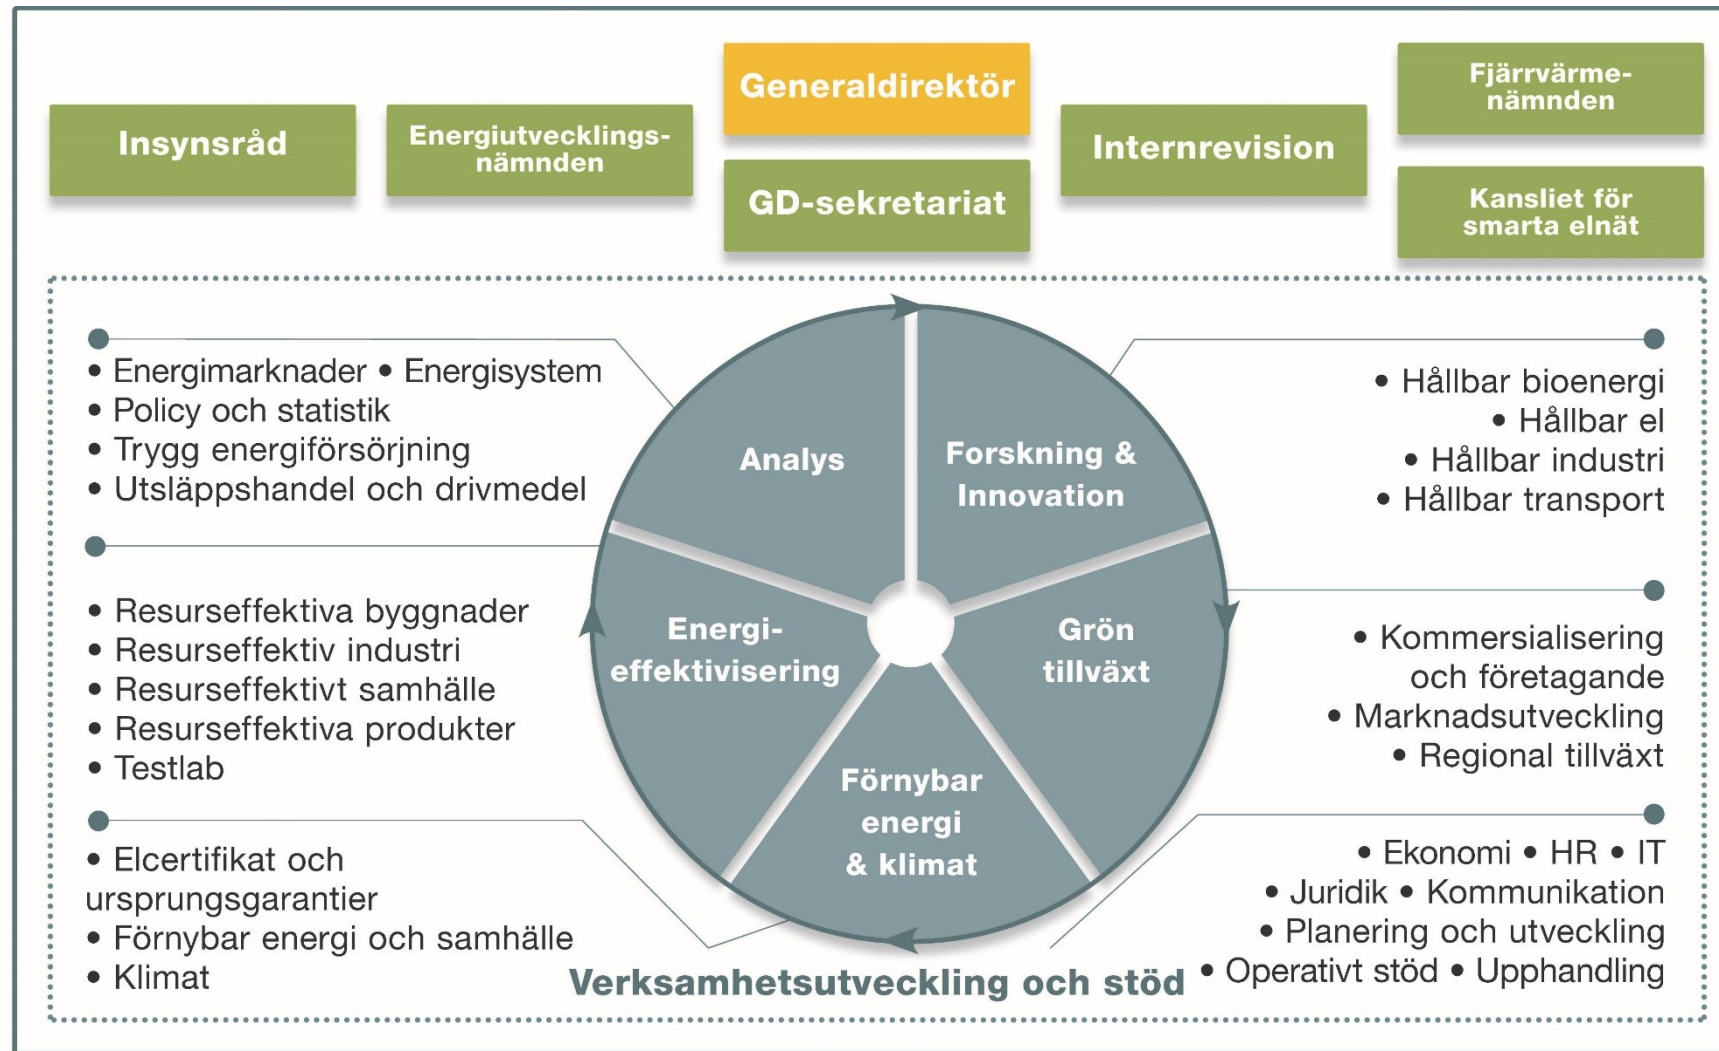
Insynsråd

Energiutvecklingsnämnden

Generaldirektör

GD-sekretariat

Internrevision

Fjärrvärmenämnden

Kansliet för smarta elnät

• Energimarknader • Energisystem
• Policy och statistik
• Trygg energiförsörjning
• Utsläppshandel och drivmedel

• Resurseffektiva byggnader
• Resurseffektiv industri
• Resurseffektivt samhälle
• Resurseffektiva produkter
• Testlab

• Elcertifikat och ursprungsgarantier
• Förnybar energi och samhälle
• Klimat

Analys

Forskning & Innovation

Energieffektivisering

Grön tillväxt

Förnybar energi & klimat

• Hållbar bioenergi
• Hållbar el
• Hållbar industri
• Hållbar transport

• Kommersialisering och företagande
• Marknadsutveckling
• Regional tillväxt

• Ekonomi • HR • IT
• Juridik • Kommunikation
• Planering och utveckling
• Operativt stöd • Upphandling

Verksamhetsutveckling och stöd